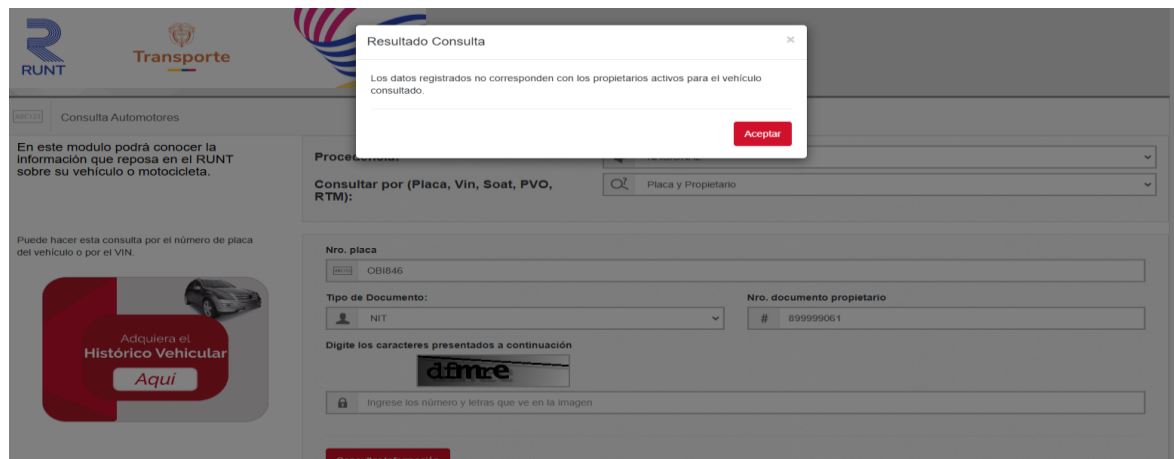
RUNT

Transporte

Consulta Automotores

En este modulo podrá conocer la información que reposa en el RUNT sobre su vehículo o motocicleta.

Procedencia: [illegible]

Consultar por (Placa, Vin, Soat, PVO, RTM): Placa y Propietario

Puede hacer esta consulta por el número de placa del vehículo o por el VIN.

Adquiera el Histórico Vehicular Aqui

Nro. placa

OBI846

Tipo de Documento:

NIT

Nro. documento propietario

899999061

Digite los caracteres presentados a continuación

dfmre

Ingrese los número y letras que ve en la imagen

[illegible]

Resultado Consulta

×

Los datos registrados no corresponden con los propietarios activos para el vehículo consultado.

Aceptar